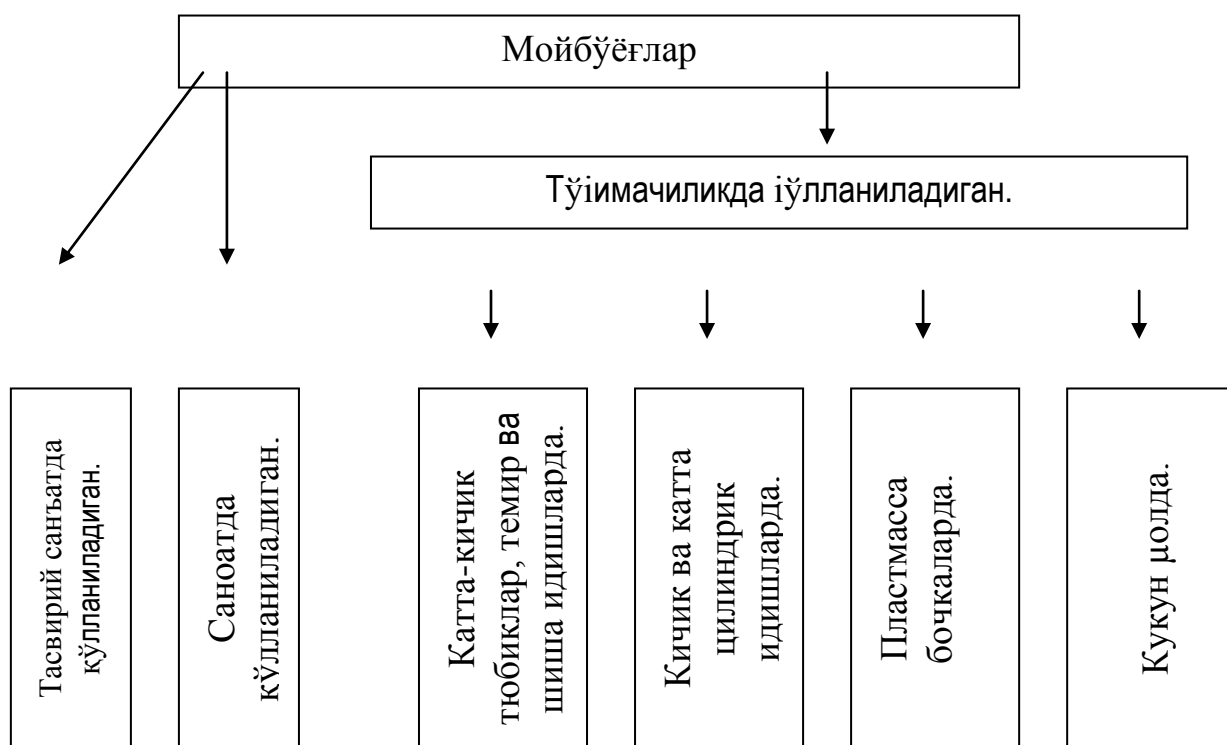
Мойбўёғлар

Тўiмачиликда iўлланиладиган.

Тасвирий санъатда кўлланиладиган.

Саноатда кўлланилалиган.

Катта-кичик тюбиклар, темир ва шиша идишларда.

Кичик ва катта цилиндрик идишларда.

Пластмасса бочкаларда.

Кукун μолда.